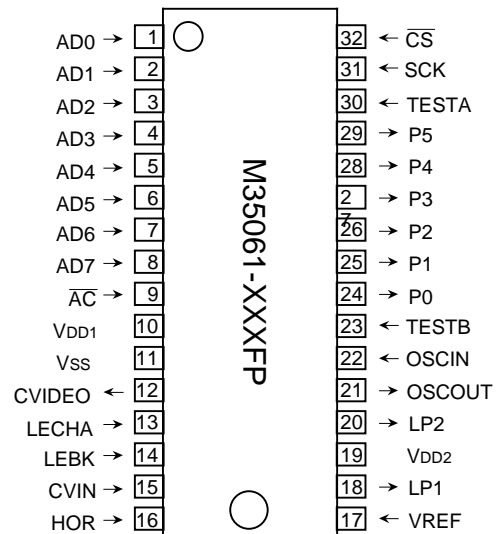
AD0 → 1
AD1 → 2
AD2 → 3
AD3 → 4
AD4 → 5
AD5 → 6
AD6 → 7
AD7 → 8
$\overline{AC}$ → 9
VDD1 10
Vss 11
CVIDEO ← 12
LECHA → 13
LEBK → 14
CVIN → 15
HOR → 16

M35061-XXXFP

32 ← $\overline{CS}$
31 ← SCK
30 ← TESTA
29 → P5
28 → P4
27 → P3
26 → P2
25 → P1
24 → P0
23 ← TESTB
22 ← OSCIN
21 → OSCOUT
20 → LP2
19 VDD2
18 → LP1
17 ← VREF